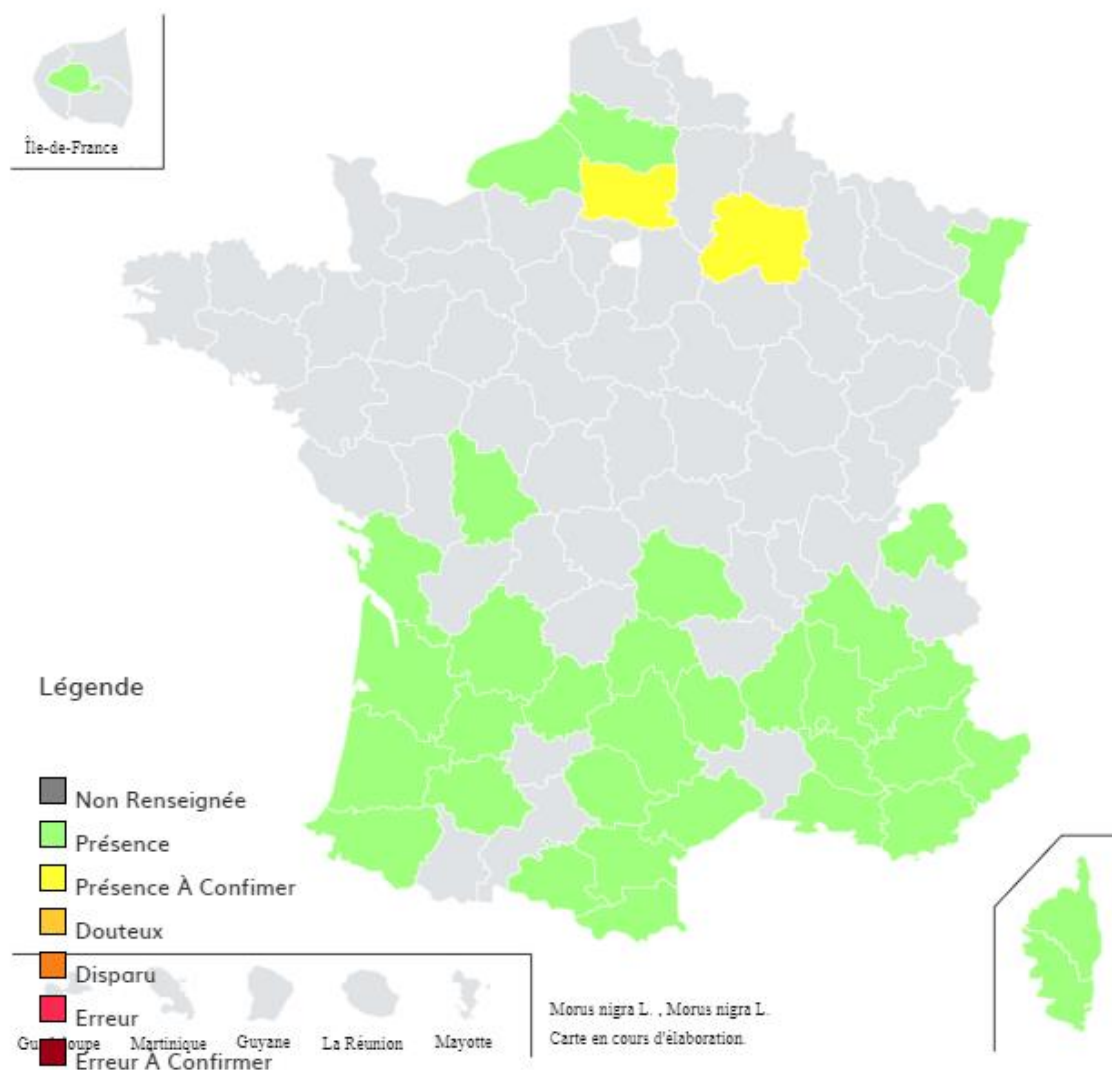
Île-de-France

Légende

Non Renseignée
Présence
Présence À Confimer
Douteux
Disparu
Erreur
Erreur À Confirmer

Gu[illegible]loupe Martinique Guyane La Réunion Mayotte

Morus nigra L. , Morus nigra L.
Carte en cours d'élaboration.